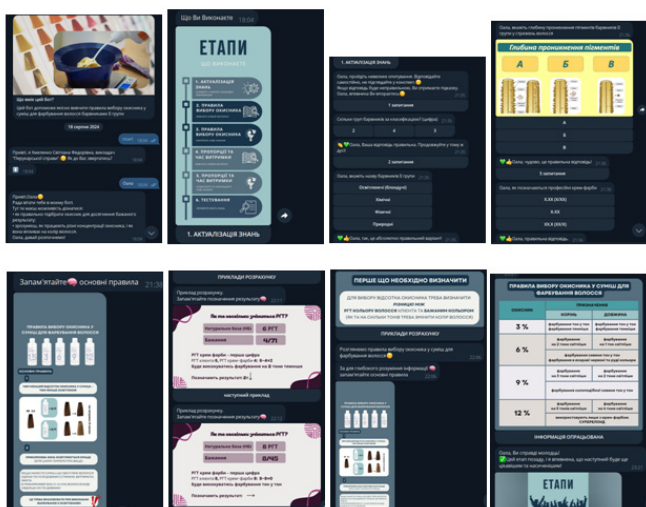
Що вміє цей бот?

Цей бот допоможе вміло вивчити правила вибору окисника у суміші для фарбування волосся Барвниками ІІ групи.

18 серпня 2024

Привіт, я Хмеленко Світлана Федорівна, викладач "Перукарської справи". Як до Вас звертатись?

Ольга

Привіт Ольга
Рада вітати тебе в нашому боті.
Тут ти маєш можливість дізнатися:
- як правильно підібрати окисник для досягнення бажаного результату;
- зрозуміти, як працювати різні концентрації окисника, і як вони впливають на колір волосся.
Ольга, давай розпочнемо!

Що Ви Виконаєте 18:04

ЕТАПИ
що виконаєте?

1. АКТУАЛІЗАЦІЯ ЗНАНЬ
2. ПРАВИЛА ВИБОРУ ОКИСНИКА
3. ПРАВИЛА ВИБОРУ ОКИСНИКА
4. ПРОПОРЦІЇ ТА ЧАС ВИТРИМКИ
5. ПРОПОРЦІЇ ТА ЧАС ВИТРИМКИ
6. ТЕСТУВАННЯ

1. АКТУАЛІЗАЦІЯ ЗНАНЬ

1. АКТУАЛІЗАЦІЯ ЗНАНЬ

Ольга, пропоную невелике опитування. Відповідайте самостійно, не підглядайте у конспект.
Якщо відповідь буде неправильною, бот справить підказку.
Ольга, впевнена Ви впораєтесь!

1 запитання

Скільки груп барвників за класифікацією? Цифра

2 | 3 | 4 | 5

Ольга, Ваша відповідь правильна. Продовжуйте у тому ж дусі!

2 запитання

Ольга, назвіть назву барвників ІІ групи

Освітлювачі (Блондуючі)
Хімічні
Фізичні
Природні

Ольга, так, це абсолютно правильний варіант!

Ольга, вкажіть глибину проникнення пігментів барвників ІІ групи у структуру волосся

Глибина проникнення пігментів

А | Б | В

А
Б
В

Ольга, чудово, це правильна відповідь!

3 запитання

Ольга, як позначаються професійні креми фарби

Х,ХХ (Х/ХХ)
Х-ХХ
ХХ,Х (ХХ/Х)

Ольга, так, це правильна відповідь.

Запам'ятайте основні правила

ПРАВИЛА ВИБОРУ ОКИСНИКА У СУМІШІ ДЛЯ ФАРБУВАННЯ ВОЛОССЯ

ПРИКЛАДИ РОЗРАХУНКУ

Приклад розрахунку
Запам'ятайте позначення результату РГТ

Як ми визначаємо різницю РГТ
Натуральна база (НБ) | 6 РГТ
Бажання | 4/71

РГТ крем фарби – перша цифра
РГТ клієнта 6, РГТ крем фарби 4: 6–4=2
Буде виконуватись фарбування на 2 тони темніше

Позначимо результат 2↓

наступний приклад

Приклад розрахунку
Запам'ятайте позначення результату РГТ

Як ми визначаємо різницю РГТ
Натуральна база (НБ) | 6 РГТ
Бажання | 8/45

РГТ крем фарби – перша цифра
РГТ клієнта 6, РГТ крем фарби 8: 8–6=2
Буде виконуватись фарбування на 2 тони вище

Позначимо результат →

ПЕРШЕ ЩО НЕОБХІДНО ВИЗНАЧИТИ

ДЛЯ ВИБОРУ ВІДСОТКА ОКИСНИКА ТРЕБА ВИЗНАЧИТИ РІЗНИЦЮ МІЖ
РГТ КОЛЬОРУ ВОЛОССЯ КЛІЄНТА ТА БАЖАНИМ КОЛЬОРОМ
(ЧИ НА СКІЛЬКИ ТОНІВ ТРЕБА ЗМІНИТИ КОЛІР ВОЛОССЯ)

ПРИКЛАДИ РОЗРАХУНКУ

Розглянемо правила вибору окисника у суміші для фарбування волосся

За для глибокого розуміння інформації
Запам'ятайте основні правила

ПРАВИЛА ВИБОРУ ОКИСНИКА У СУМІШІ ДЛЯ ФАРБУВАННЯ ВОЛОССЯ

| ОКИСНИК | КОРІНЬ | ДОВЖИНА |
|---|---|---|
| 3 % | | |
| 6 % | | |
| 9 % | | |
| 12 % | | |

ІНФОРМАЦІЯ ОПРАЦЬОВАНА

Ольга, Ви справді молодець!
Цей етап пройдено, і я впевнена, що наступний буде ще цікавішим та насиченішим!

ЕТАПИ